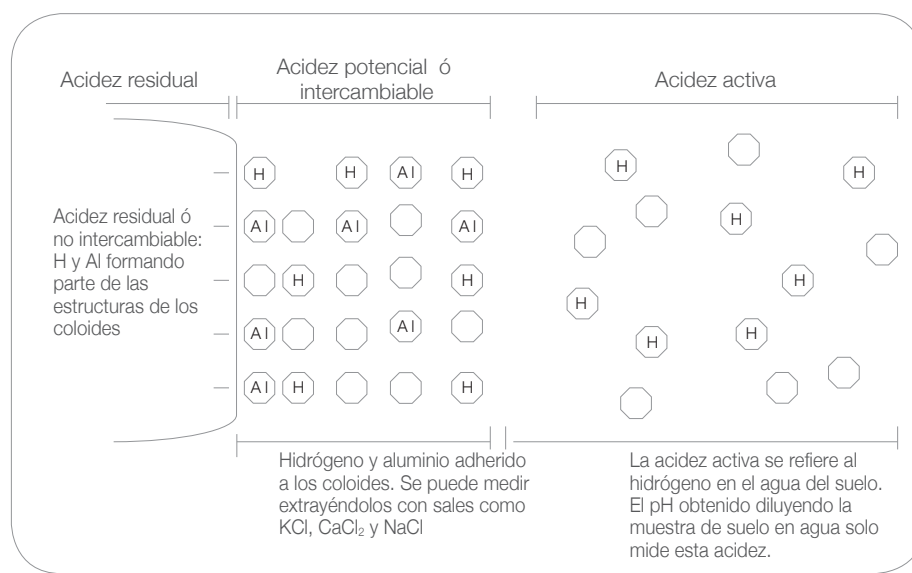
Acidez residual

Acidez potencial ó intercambiable

Acidez activa

Acidez residual ó no intercambiable: H y Al formando parte de las estructuras de los coloides

H H Al H
Al Al Al
H H
Al Al
Al H H

H H
H H
H
H H
H

Hidrógeno y aluminio adherido a los coloides. Se puede medir extrayéndolos con sales como KCl, $CaCl_2$ y NaCl

La acidez activa se refiere al hidrógeno en el agua del suelo. El pH obtenido diluyendo la muestra de suelo en agua solo mide esta acidez.